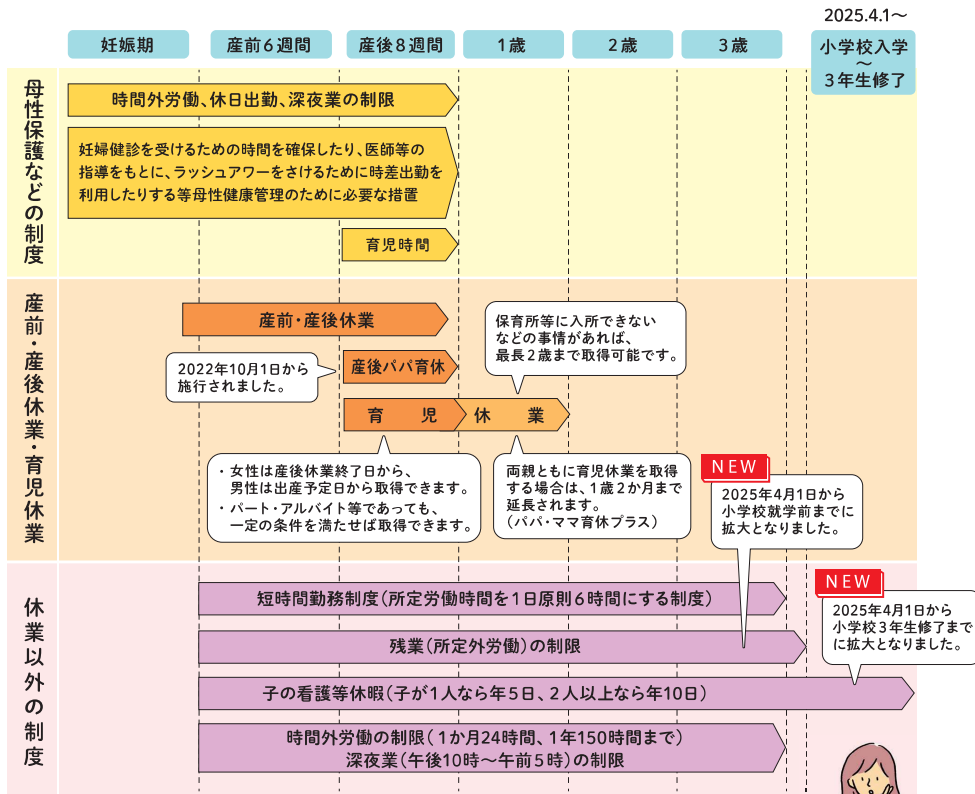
2025.4.1～

妊娠期

産前6週間

産後8週間

1歳

2歳

3歳

小学校入学
～
3年生修了

母性保護などの制度

時間外労働、休日出勤、深夜業の制限

妊婦健診を受けるための時間を確保したり、医師等の指導をもとに、ラッシュアワーをさけるために時差出勤を利用したりする等母性健康管理のために必要な措置

育児時間

産前・産後休業・育児休業

産前・産後休業

保育所等に入所できないなどの事情があれば、最長2歳まで取得可能です。

2022年10月1日から施行されました。

産後パパ育休

育　児　休　業

・女性は産後休業終了日から、男性は出産予定日から取得できます。
・パート・アルバイト等であっても、一定の条件を満たせば取得できます。

両親ともに育児休業を取得する場合は、1歳2か月まで延長されます。
（パパ・ママ育休プラス）

NEW

2025年4月1日から小学校就学前までに拡大となりました。

休業以外の制度

短時間勤務制度（所定労働時間を1日原則6時間にする制度）

NEW

2025年4月1日から小学校3年生修了までに拡大となりました。

残業（所定外労働）の制限

子の看護等休暇（子が1人なら年5日、2人以上なら年10日）

時間外労働の制限（1か月24時間、1年150時間まで）
深夜業（午後10時～午前5時）の制限